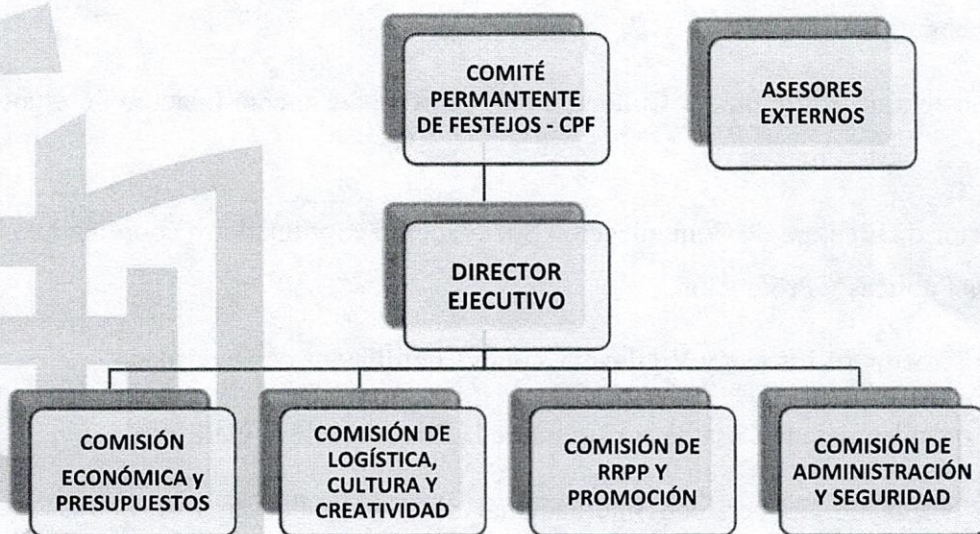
COMITÉ PERMANENTE DE FESTEJOS - CPF

ASESORES EXTERNOS

DIRECTOR EJECUTIVO

COMISIÓN ECONÓMICA y PRESUPUESTOS

COMISIÓN DE LOGÍSTICA, CULTURA Y CREATIVIDAD

COMISIÓN DE RRPP Y PROMOCIÓN

COMISIÓN DE ADMINISTRACIÓN Y SEGURIDAD